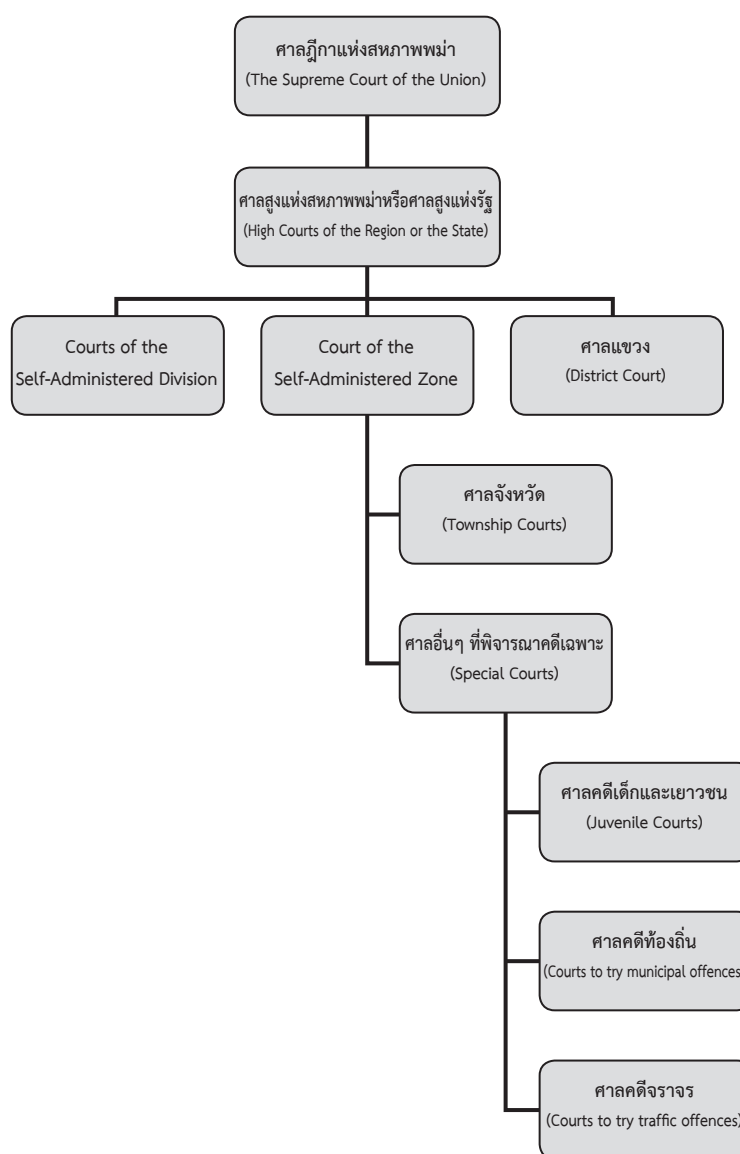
ศาลฎีกาแห่งสหภาพพม่า
(The Supreme Court of the Union)

ศาลสูงแห่งสหภาพพม่าหรือศาลสูงแห่งรัฐ
(High Courts of the Region or the State)

Courts of the Self-Administered Division

Court of the Self-Administered Zone

ศาลแขวง
(District Court)

ศาลจังหวัด
(Township Courts)

ศาลอื่นๆ ที่พิจารณาคดีเฉพาะ
(Special Courts)

ศาลคดีเด็กและเยาวชน
(Juvenile Courts)

ศาลคดีท้องถิ่น
(Courts to try municipal offences

ศาลคดีจราจร
(Courts to try traffic offences)